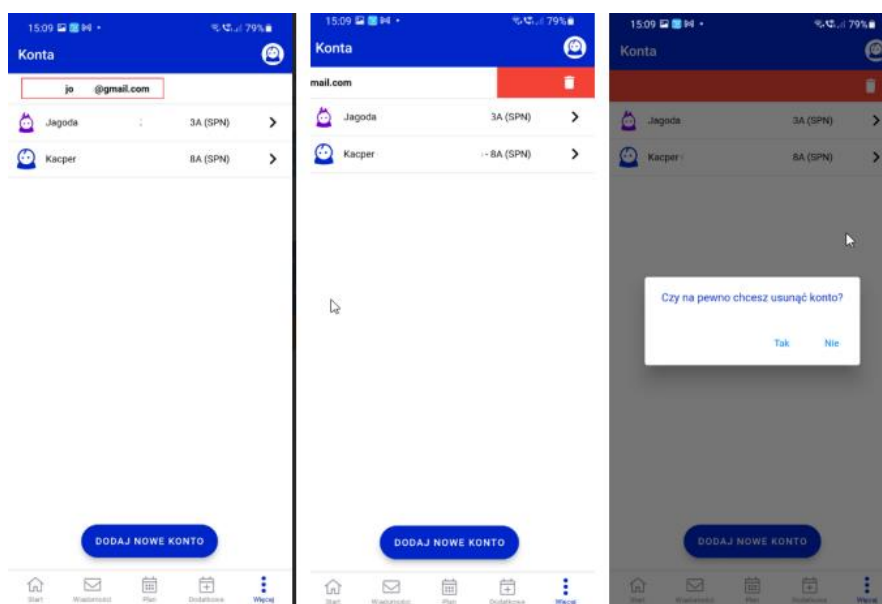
15:09 79%
Konta
jo @gmail.com
Jagoda 3A (SPN)
Kacper 8A (SPN)
DODAJ NOWE KONTO
Start Wiadomości Plan Dodatkowe Więcej

15:09 79%
Konta
mail.com
Jagoda 3A (SPN)
Kacper - 8A (SPN)
DODAJ NOWE KONTO
Start Wiadomości Plan Dodatkowe Więcej

15:09 79%
Konta
Jagoda 3A (SPN)
Kacper 8A (SPN)
Czy na pewno chcesz usunąć konto?
Tak Nie
DODAJ NOWE KONTO
Start Wiadomości Plan Dodatkowe Więcej